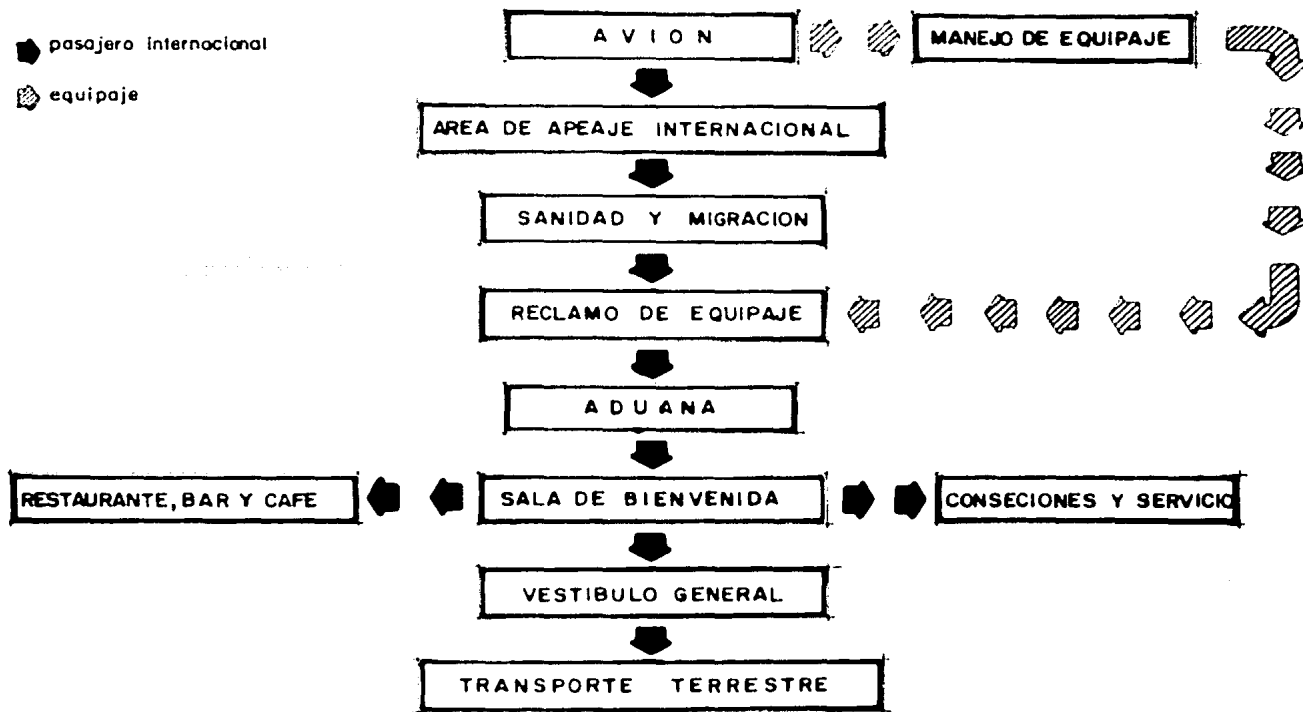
pasajero internacional

equipaje

AVION

MANEJO DE EQUIPAJE

AREA DE APEAJE INTERNACIONAL

SANIDAD Y MIGRACION

RECLAMO DE EQUIPAJE

ADUANA

RESTAURANTE, BAR Y CAFE

SALA DE BIENVENIDA

CONSECIONES Y SERVICIO

VESTIBULO GENERAL

TRANSPORTE TERRESTRE